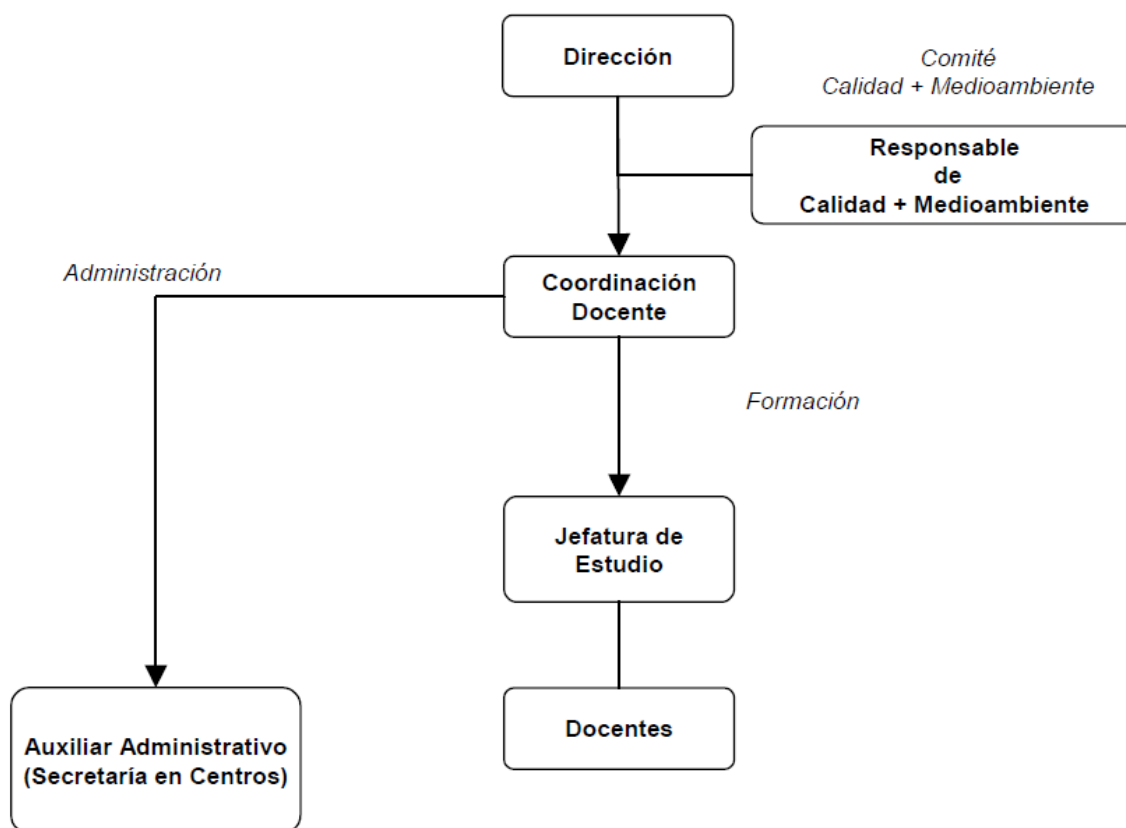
Dirección

Comité
Calidad + Medioambiente

Responsable
de
Calidad + Medioambiente

Administración

Coordinación
Docente

Formación

Jefatura de
Estudio

Docentes

Auxiliar Administrativo
(Secretaría en Centros)